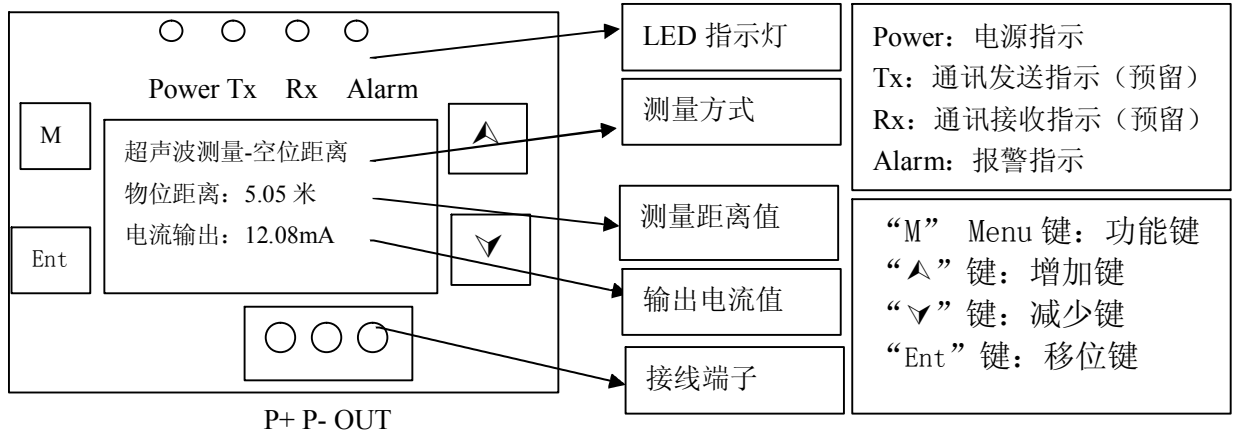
Power Tx Rx Alarm

M

超声波测量-空位距离
物位距离：5.05 米
电流输出：12.08mA

Ent

P+ P- OUT

LED 指示灯

测量方式

测量距离值

输出电流值

接线端子

Power：电源指示
Tx：通讯发送指示（预留）
Rx：通讯接收指示（预留）
Alarm：报警指示

“M” Menu 键：功能键
“⮝”键：增加键
“⮟”键：减少键
“Ent”键：移位键